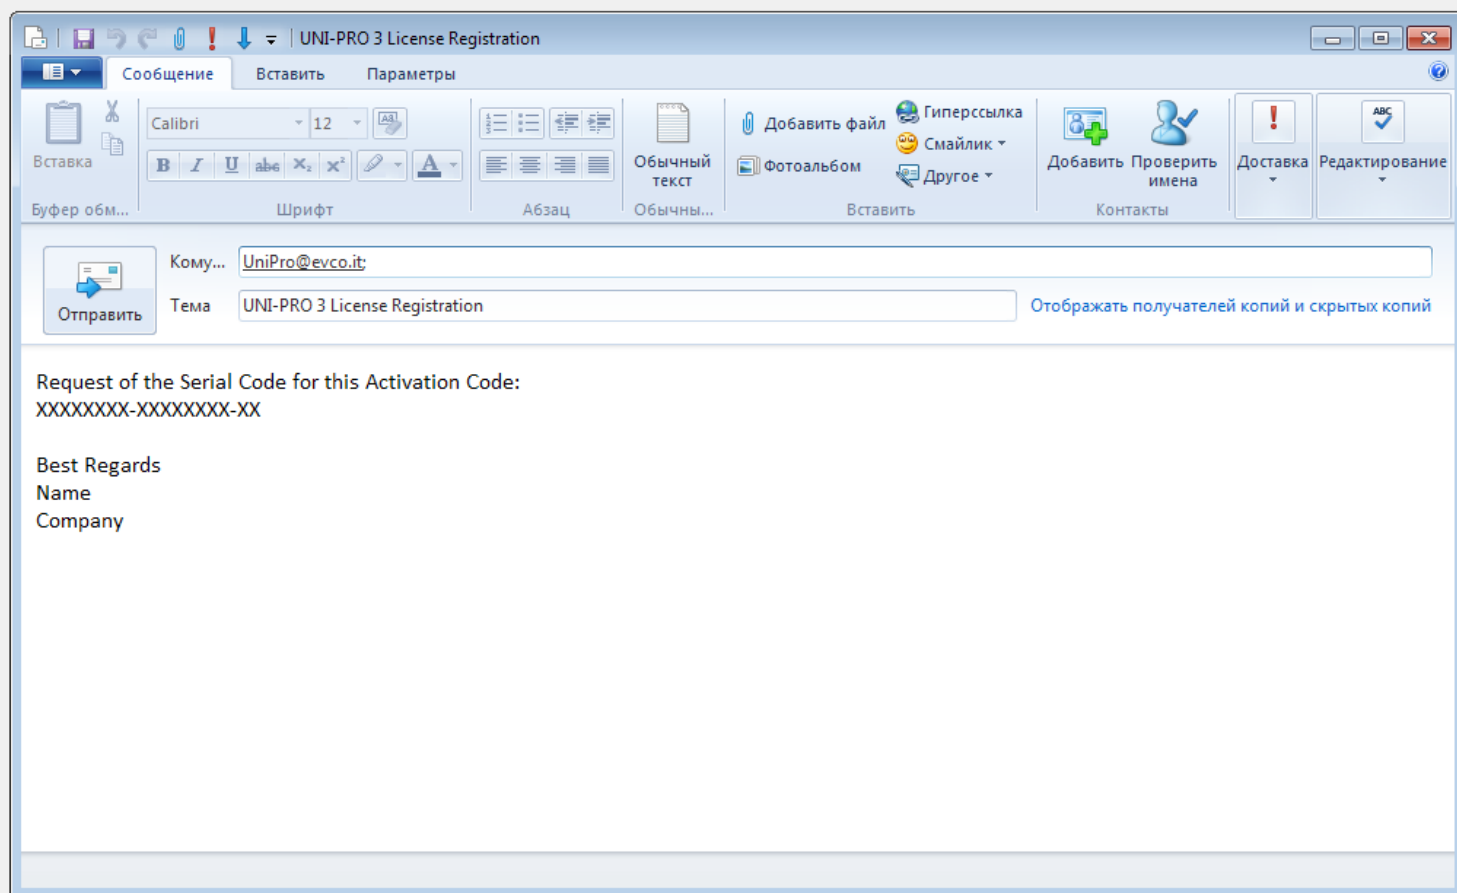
UNI-PRO 3 License Registration

Сообщение Вставить Параметры

Вставка
Буфер обм...

Calibri 12
Шрифт

Абзац

Обычный текст
Обычны...

Добавить файл
Фотоальбом
Гиперссылка
Смайлик
Другое
Вставить

Добавить
Проверить имена
Контакты

Доставка

Редактирование

Отправить

Кому... UniPro@evco.it;

Тема UNI-PRO 3 License Registration

Отображать получателей копий и скрытых копий

Request of the Serial Code for this Activation Code:
XXXXXXXX-XXXXXXXX-XX

Best Regards
Name
Company